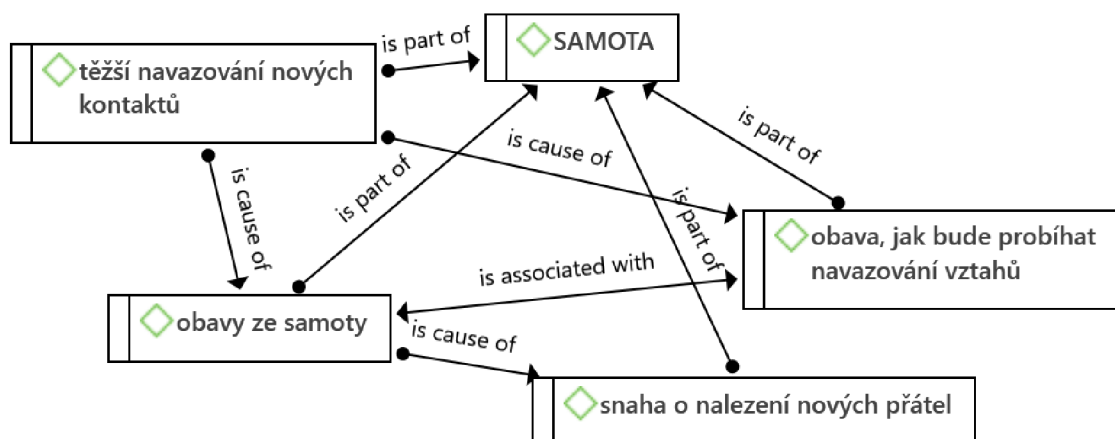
těžší navazování nových kontaktů

is part of

SAMOTA

is part of

is cause of

is cause of

is part of

is part of

obava, jak bude probíhat navazování vztahů

is associated with

obavy ze samoty

is cause of

snaha o nalezení nových přátel